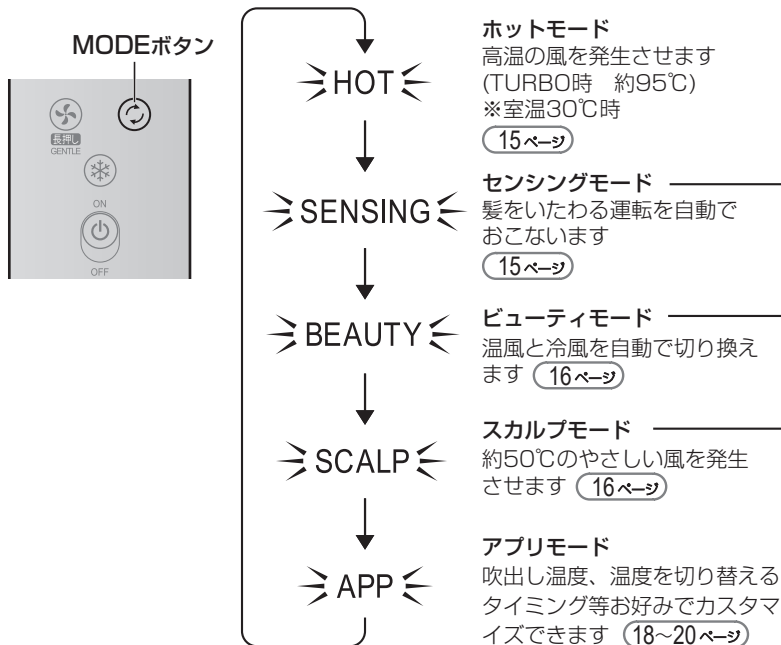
MODEボタン

長押し
GENTLE

ON
OFF

HOT

SENSING

BEAUTY

SCALP

APP

ホットモード
高温の風を発生させます
(TURBO時　約95℃)
※室温30℃時
15ページ

センシングモード
髪をいたわる運転を自動で
おこないます
15ページ

ビューティモード
温風と冷風を自動で切り換えます 16ページ

スカルプモード
約50℃のやさしい風を発生させます 16ページ

アプリモード
吹出し温度、温度を切り替えるタイミング等お好みでカスタマイズできます 18~20ページ